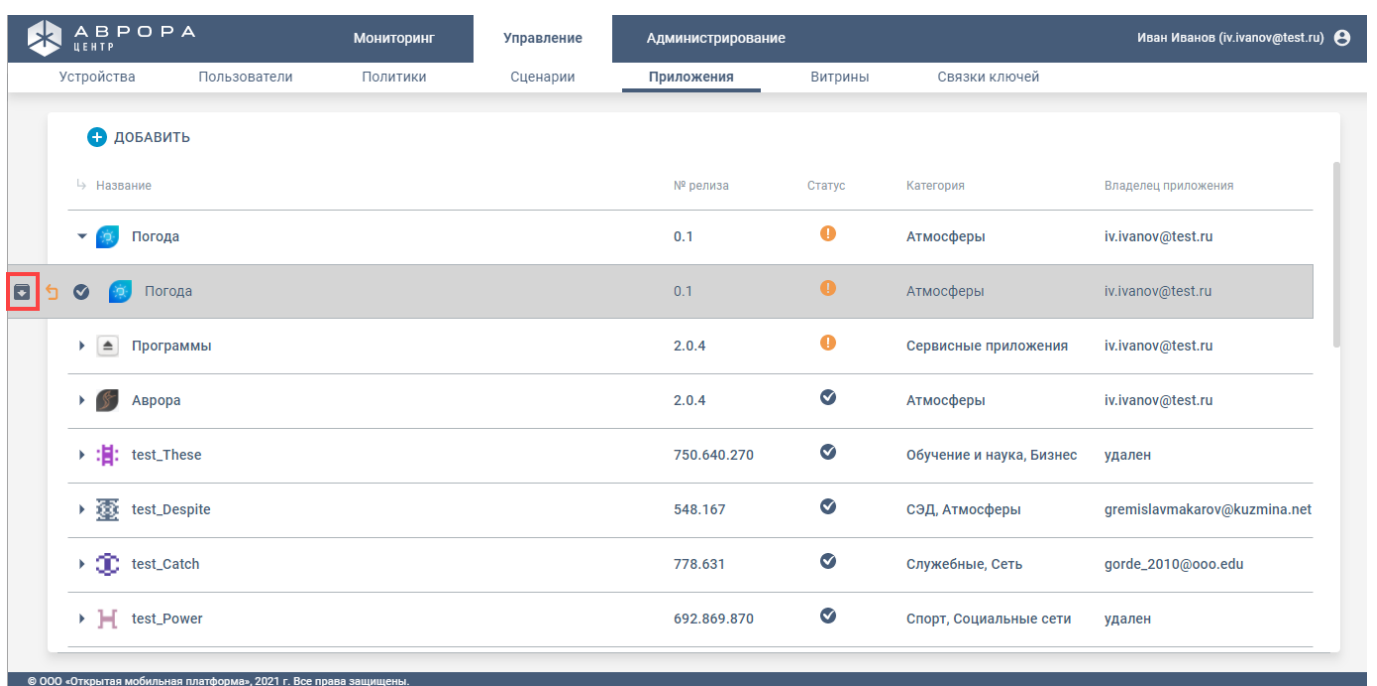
АВРОРА ЦЕНТР

Мониторинг | Управление | Администрирование | Иван Иванов (iv.ivanov@test.ru)

Устройства | Пользователи | Политики | Сценарии | Приложения | Витрины | Связки ключей

ДОБАВИТЬ

| Название | № релиза | Статус | Категория | Владелец приложения |
|---|---|---|---|---|
| Погода | 0.1 | | Атмосферы | iv.ivanov@test.ru |
| Погода | 0.1 | | Атмосферы | iv.ivanov@test.ru |
| Программы | 2.0.4 | | Сервисные приложения | iv.ivanov@test.ru |
| Аврора | 2.0.4 | | Атмосферы | iv.ivanov@test.ru |
| test_These | 750.640.270 | | Обучение и наука, Бизнес | удален |
| test_Despite | 548.167 | | СЭД, Атмосферы | gremislavmakarov@kuzmina.net |
| test_Catch | 778.631 | | Служебные, Сеть | gorde_2010@ooo.edu |
| test_Power | 692.869.870 | | Спорт, Социальные сети | удален |

© ООО «Открытая мобильная платформа», 2021 г. Все права защищены.